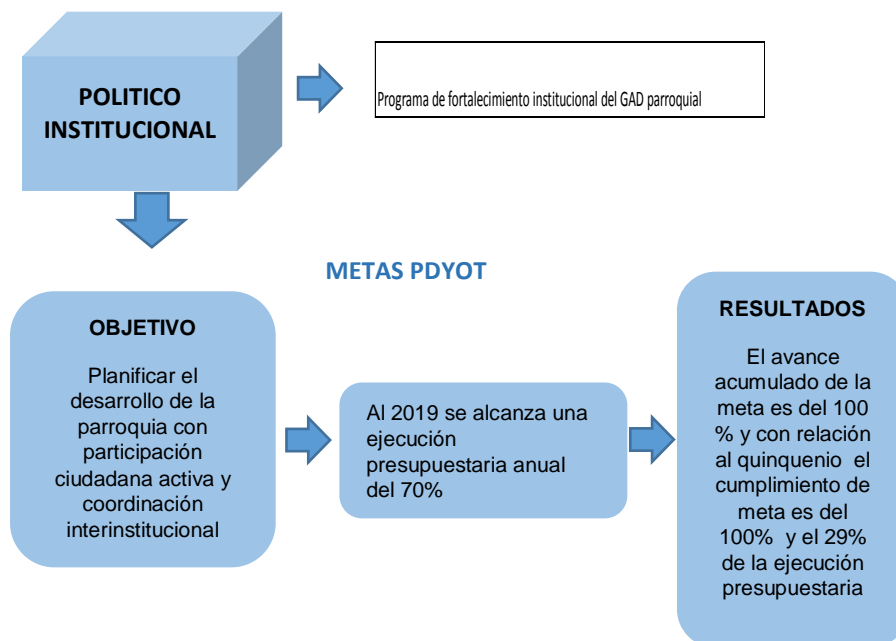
POLITICO INSTITUCIONAL

Programa de fortalecimiento institucional del GAD parroquial

METAS PDYOT

OBJETIVO

Planificar el desarrollo de la parroquia con participación ciudadana activa y coordinación interinstitucional

Al 2019 se alcanza una ejecución presupuestaria anual del 70%

RESULTADOS

El avance acumulado de la meta es del 100 % y con relación al quinquenio el cumplimiento de meta es del 100% y el 29% de la ejecución presupuestaria